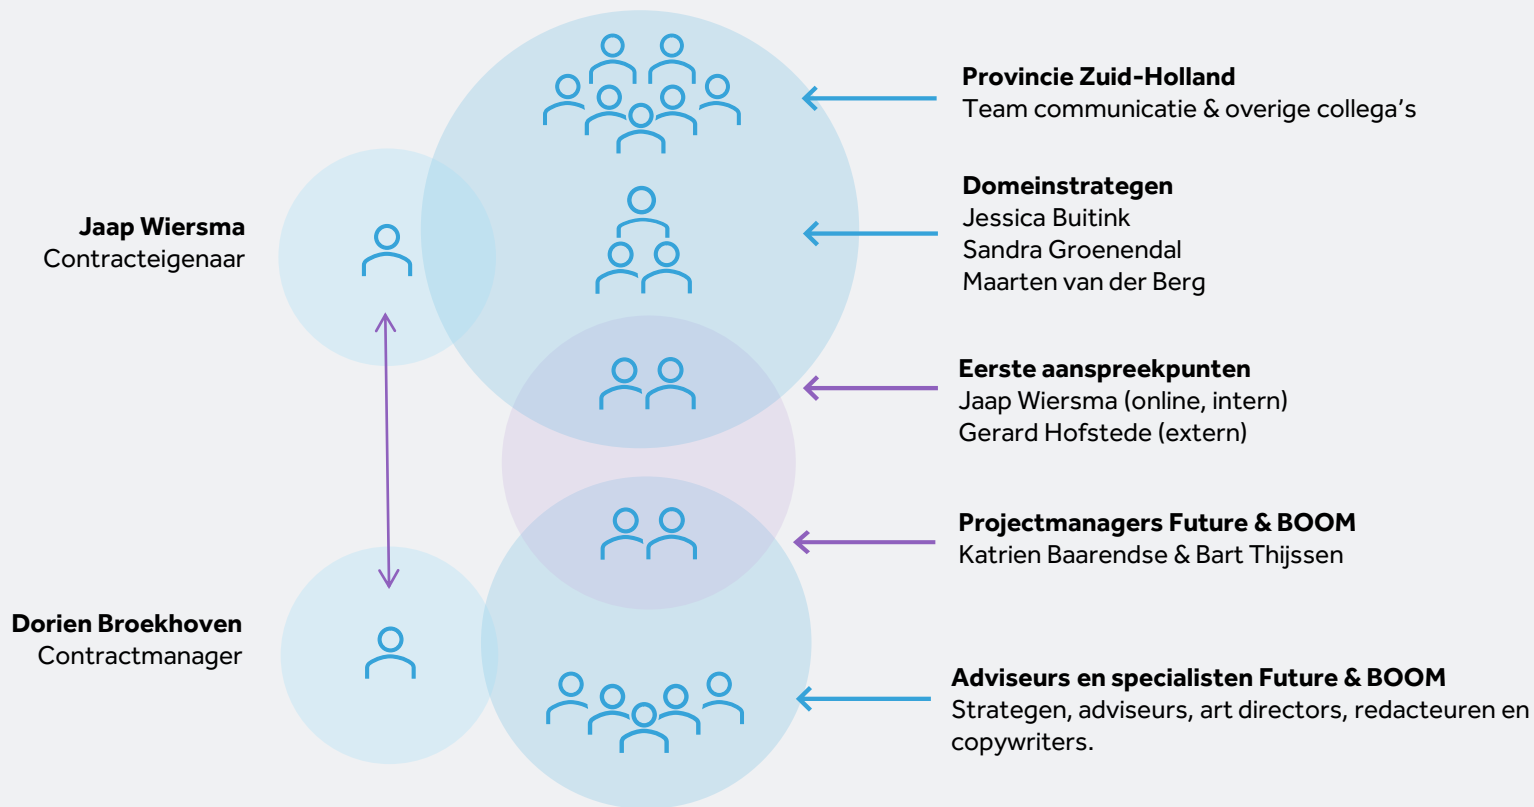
Provincie Zuid-Holland
Team communicatie & overige collega's

Jaap Wiersma
Contracteigenaar

Domeinstrategen
Jessica Buitink
Sandra Groenendal
Maarten van der Berg

Eerste aanspreekpunten
Jaap Wiersma (online, intern)
Gerard Hofstede (extern)

Projectmanagers Future & BOOM
Katrien Baarendse & Bart Thijssen

Dorien Broekhoven
Contractmanager

Adviseurs en specialisten Future & BOOM
Strategen, adviseurs, art directors, redacteuren en copywriters.